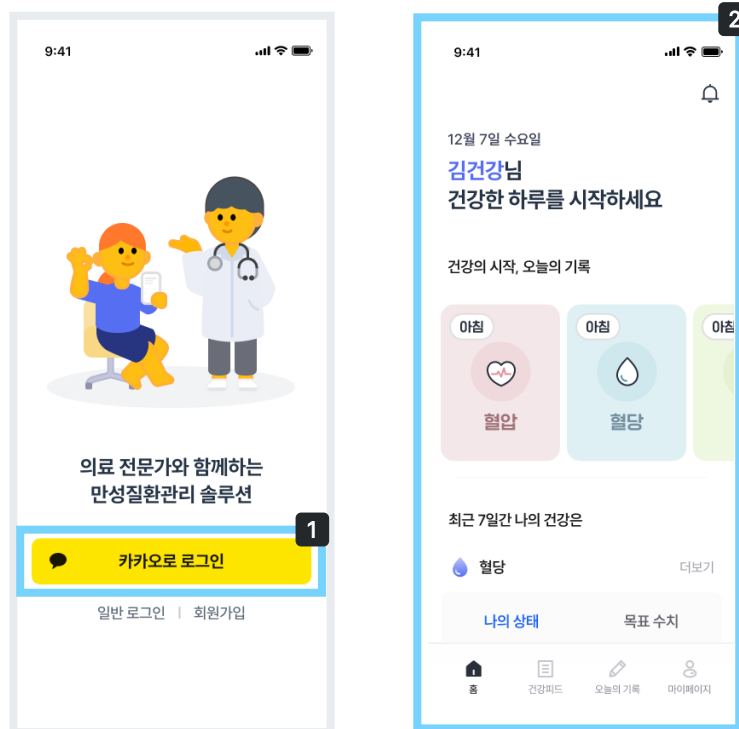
9:41

의료 전문가와 함께하는
만성질환관리 솔루션

1

카카오로 로그인

일반 로그인 | 회원가입

2

9:41

12월 7일 수요일

김건강님
건강한 하루를 시작하세요

건강의 시작, 오늘의 기록

아침
혈압

아침
혈당

아침

최근 7일간 나의 건강은

혈당

더보기

나의 상태

목표 수치

홈

건강피드

오늘의 기록

마이페이지